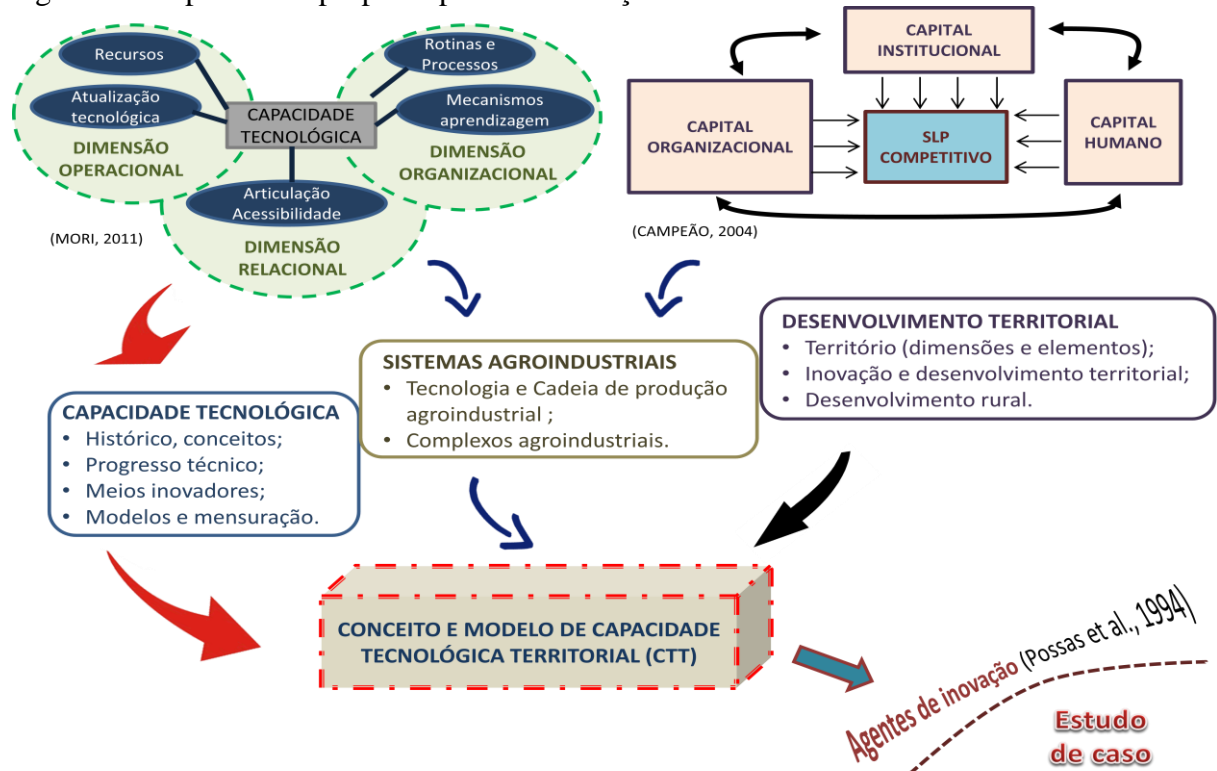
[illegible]

Recursos
Rotinas e Processos
Atualização tecnológica
CAPACIDADE TECNOLÓGICA
Mecanismos aprendizagem
DIMENSÃO OPERACIONAL
DIMENSÃO ORGANIZACIONAL
Articulação Acessibilidade
(MORI, 2011)
DIMENSÃO RELACIONAL

CAPITAL INSTITUCIONAL
CAPITAL ORGANIZACIONAL
SLP COMPETITIVO
CAPITAL HUMANO
(CAMPEÃO, 2004)

DESENVOLVIMENTO TERRITORIAL
• Território (dimensões e elementos);
• Inovação e desenvolvimento territorial;
• Desenvolvimento rural.

SISTEMAS AGROINDUSTRIAIS
• Tecnologia e Cadeia de produção agroindustrial ;
• Complexos agroindustriais.

CAPACIDADE TECNOLÓGICA
• Histórico, conceitos;
• Progresso técnico;
• Meios inovadores;
• Modelos e mensuração.

CONCEITO E MODELO DE CAPACIDADE TECNOLÓGICA TERRITORIAL (CTT)

Agentes de inovação (Possas et al., 1994)

Estudo de caso